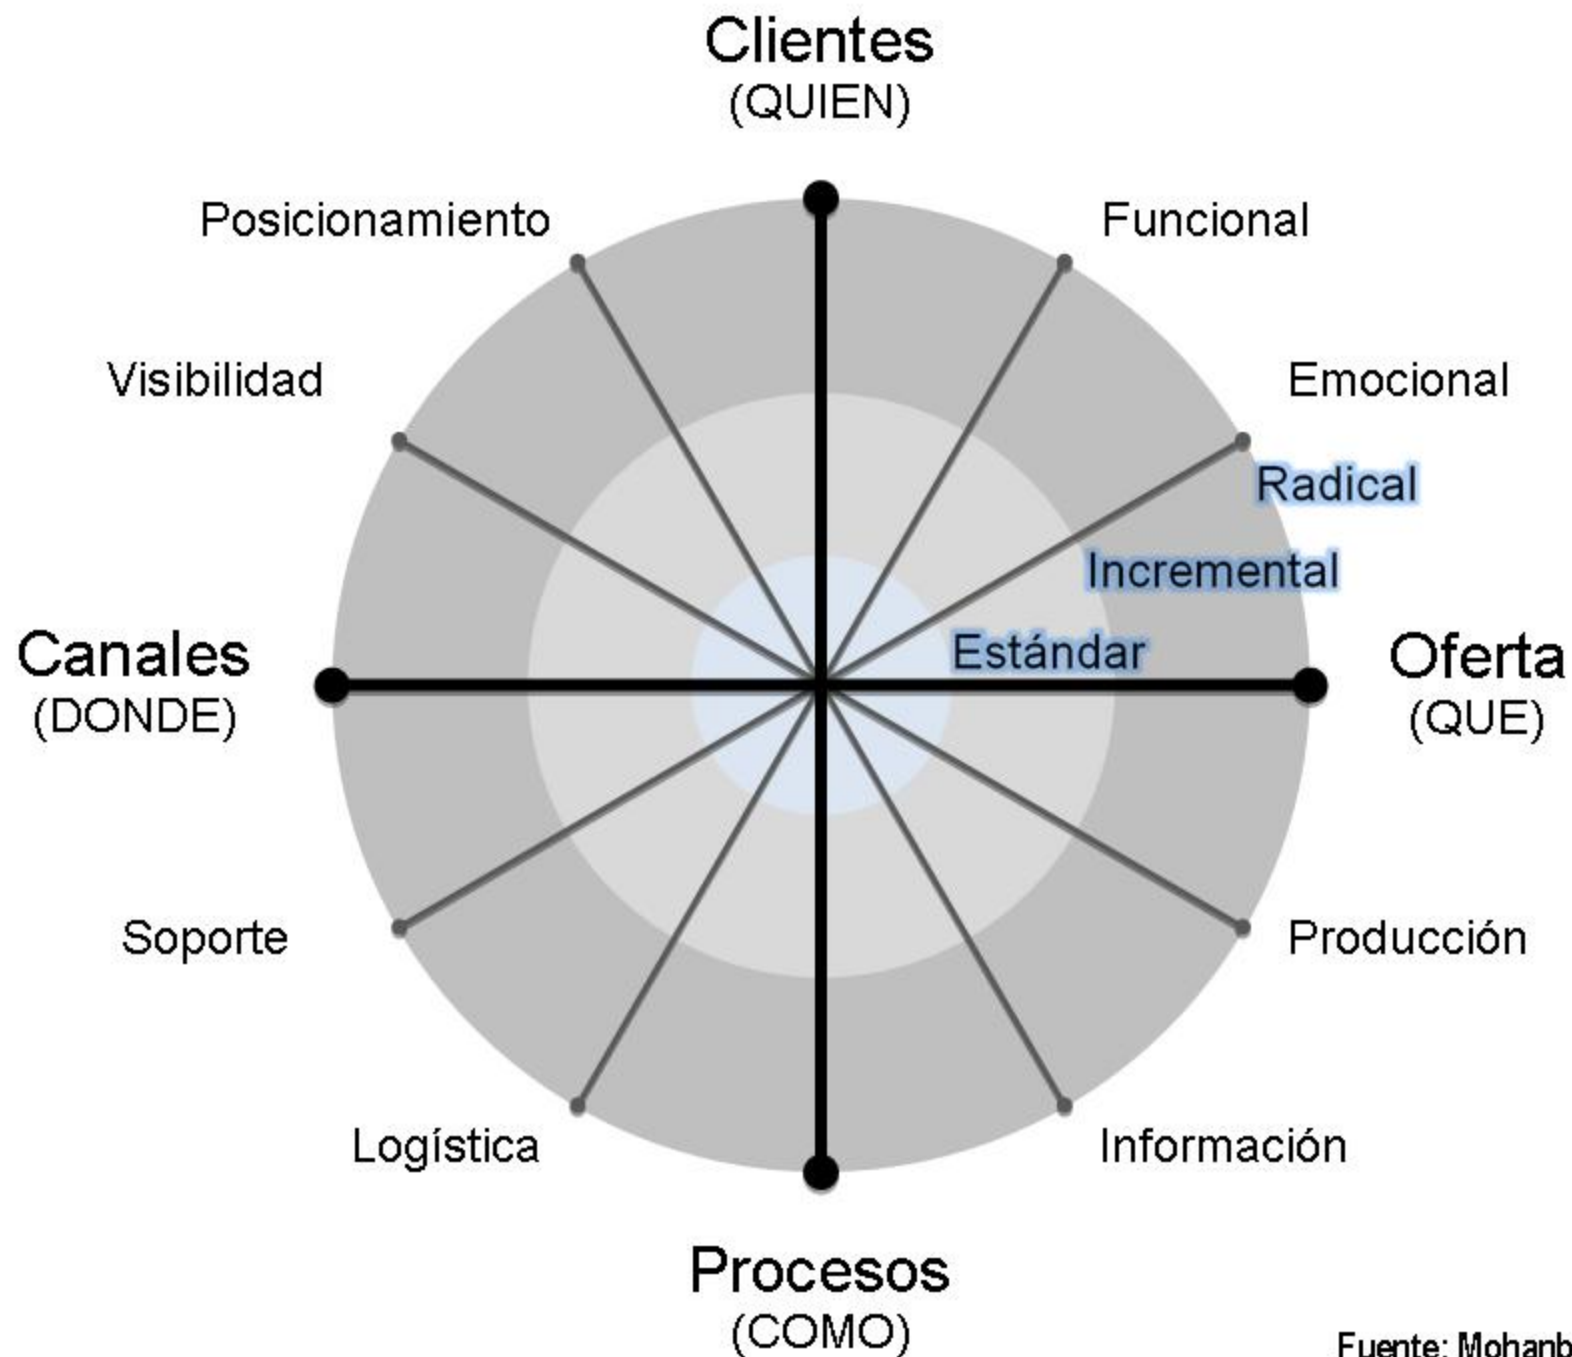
Clientes
(QUIEN)

Posicionamiento

Funcional

Visibilidad

Emocional

Radical

Incremental

Canales
(DONDE)

Estándar

Oferta
(QUE)

Soporte

Producción

Logística

Información

Procesos
(COMO)

Fuente: Mohanb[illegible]